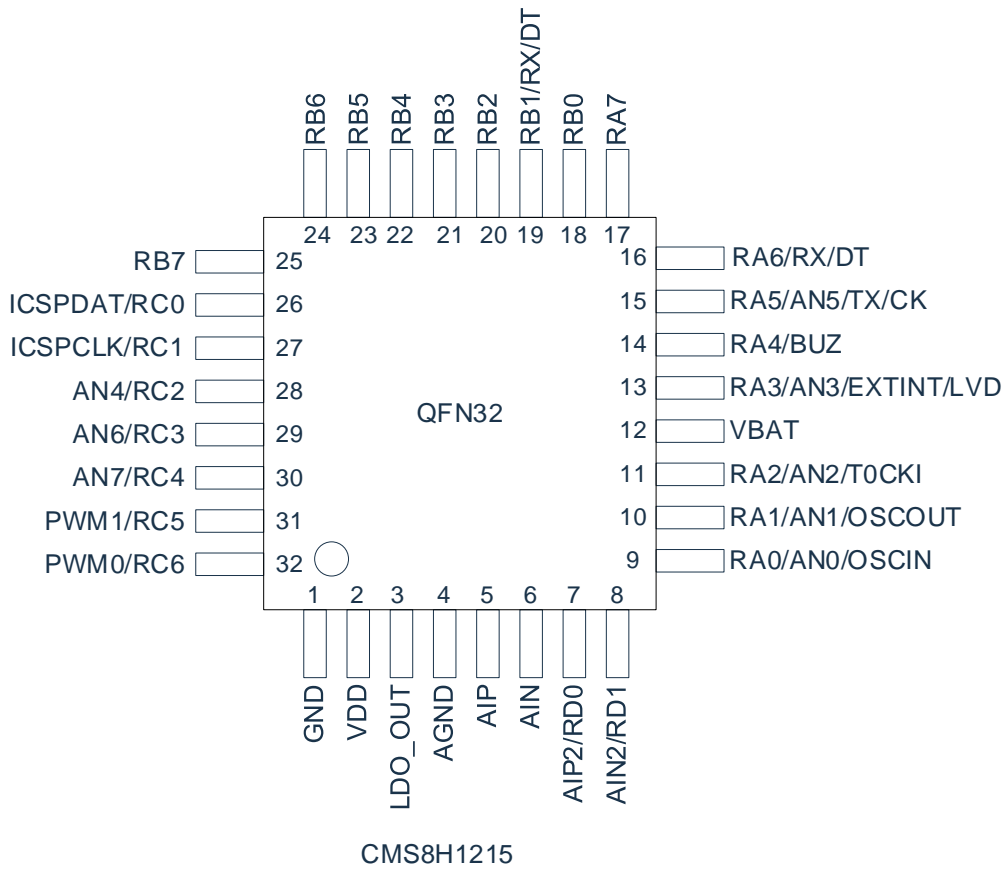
RB6 RB5 RB4 RB3 RB2 RB1/RX/DT RB0 RA7

24 23 22 21 20 19 18 17

RB7 25
ICSPDAT/RC0 26
ICSPCLK/RC1 27
AN4/RC2 28
AN6/RC3 29
AN7/RC4 30
PWM1/RC5 31
PWM0/RC6 32

16 RA6/RX/DT
15 RA5/AN5/TX/CK
14 RA4/BUZ
13 RA3/AN3/EXTINT/LVD
12 VBAT
11 RA2/AN2/T0CKI
10 RA1/AN1/OSCOUT
9 RA0/AN0/OSCIN

QFN32

1 2 3 4 5 6 7 8

GND VDD LDO_OUT AGND AIP AIN AIP2/RD0 AIN2/RD1

CMS8H1215